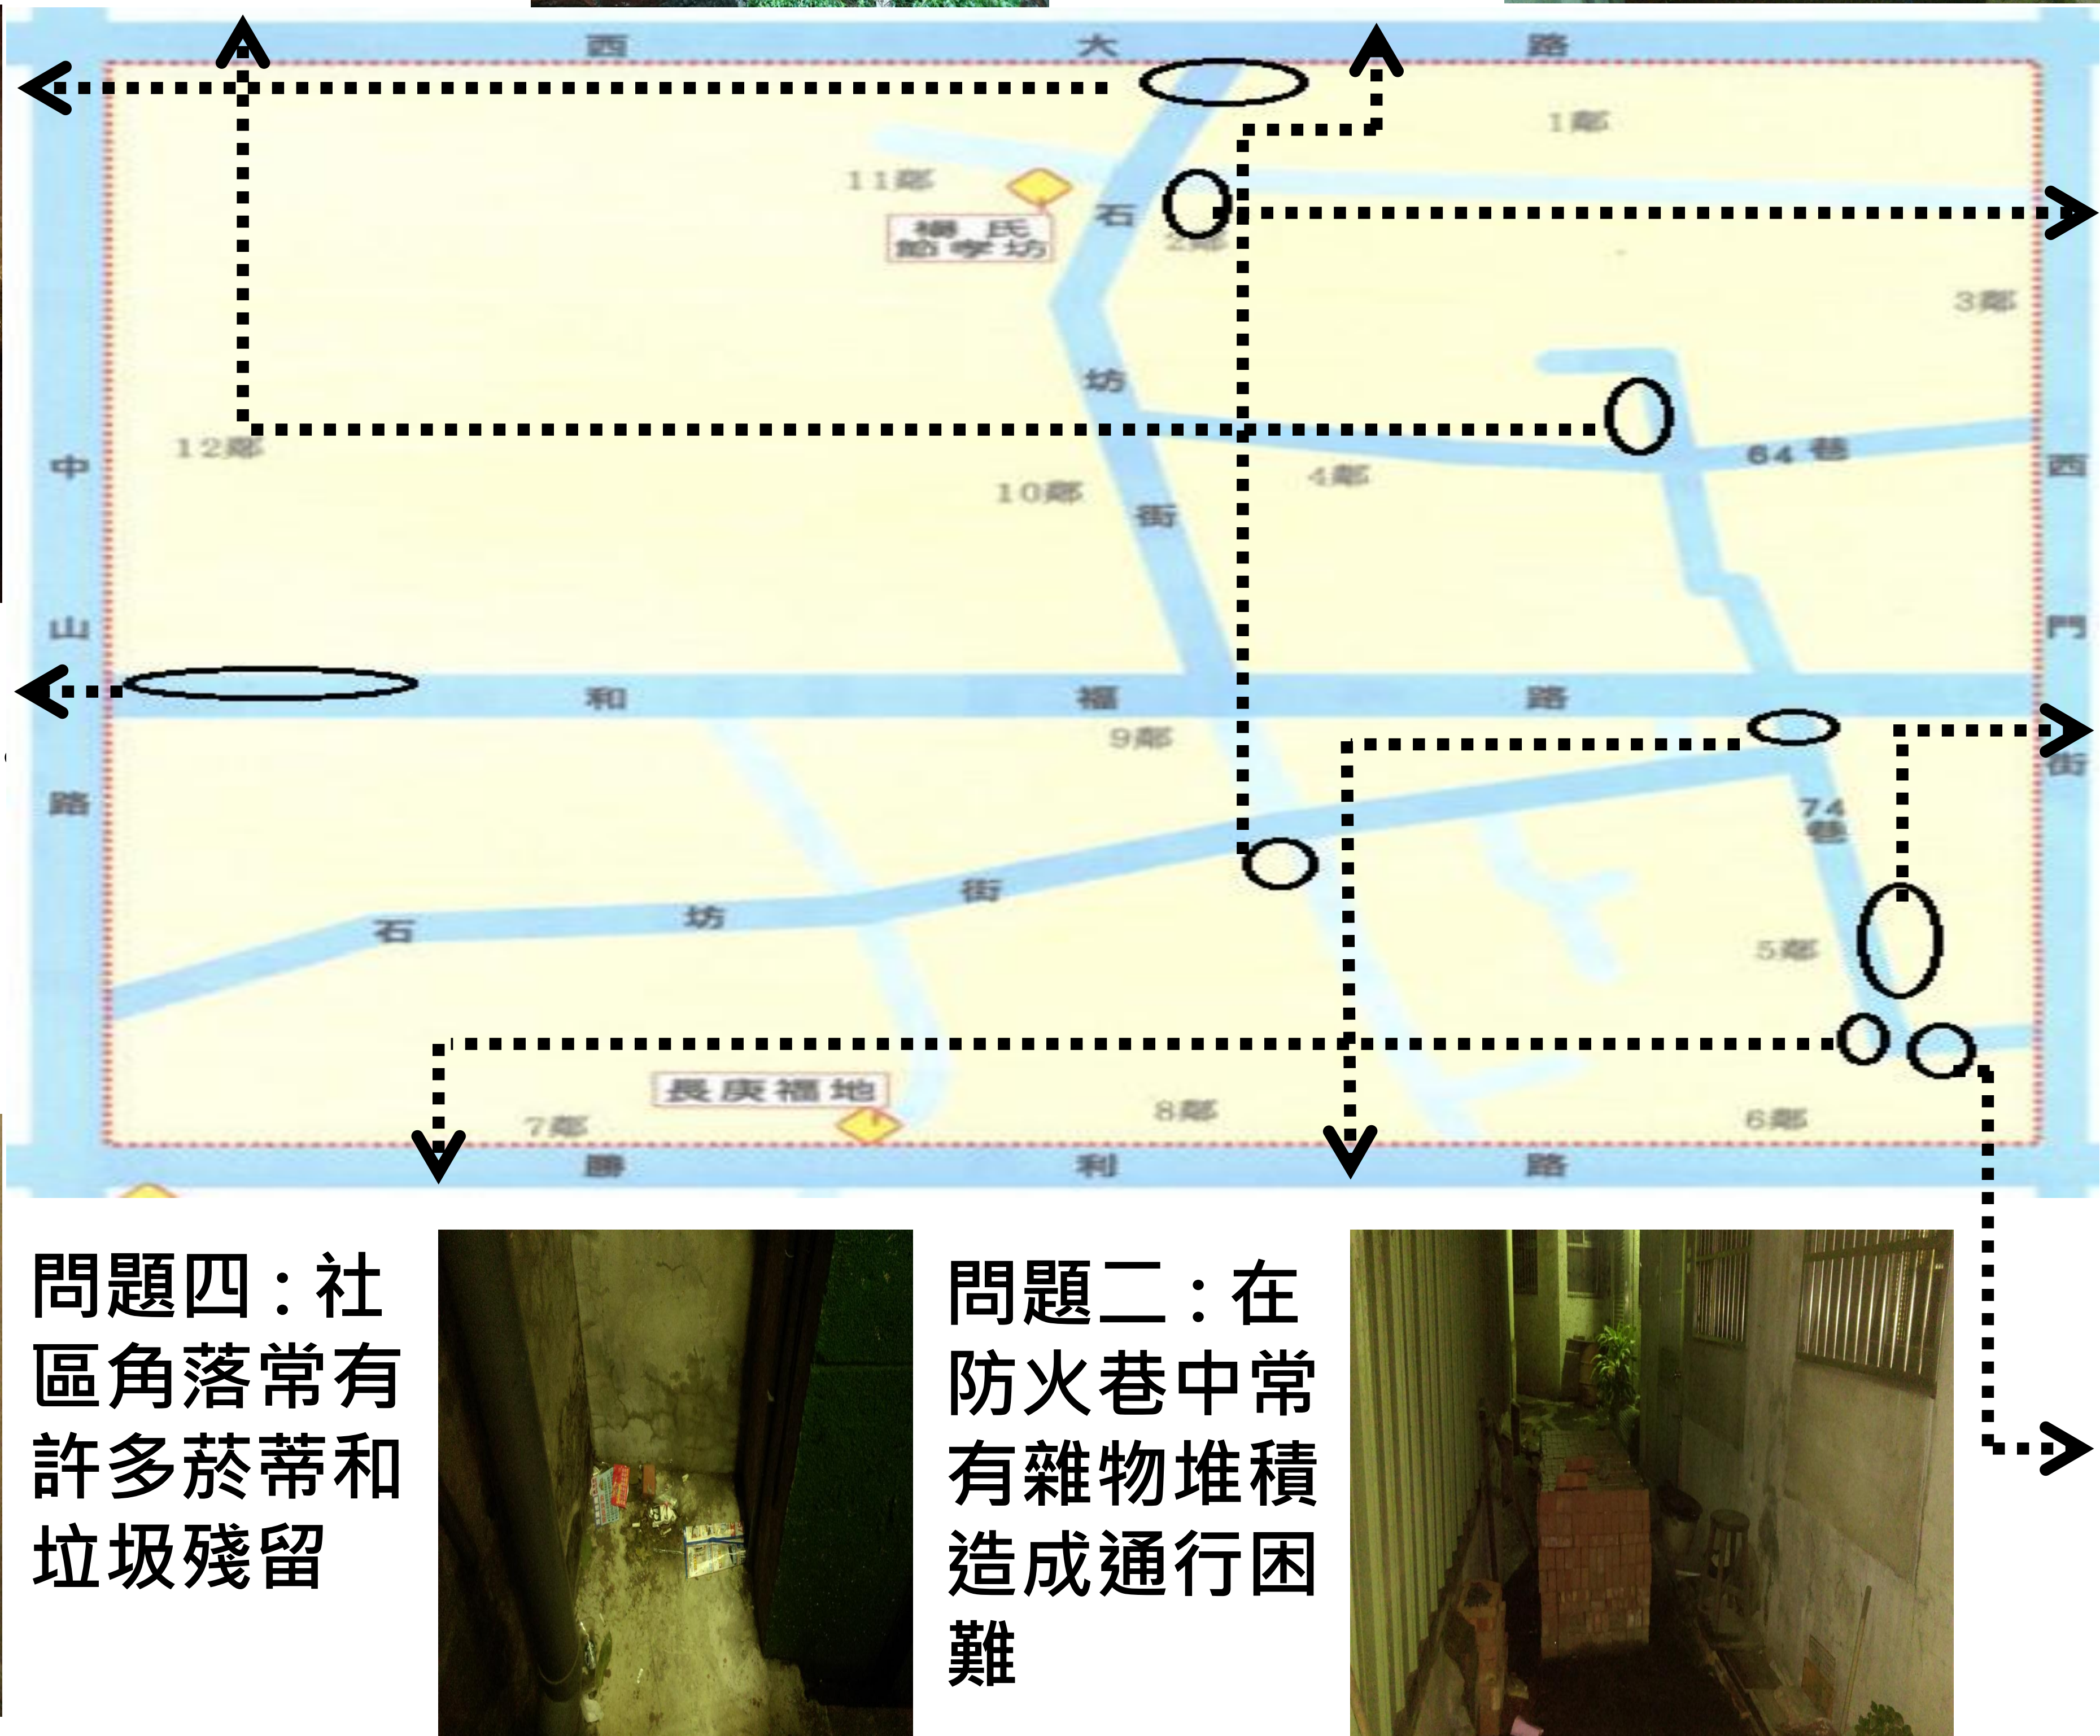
西 大 路

1鄰

11鄰

楊氏節孝坊

石

2鄰

3鄰

坊

12鄰

64巷

中

4鄰

西

10鄰

街

山

門

和 福 路

9鄰

街

路

74巷

街

石 坊

5鄰

長庚福地

7鄰

8鄰

6鄰

勝 利 路

問題四：社區角落常有許多菸蒂和垃圾殘留

問題二：在防火巷中常有雜物堆積造成通行困難